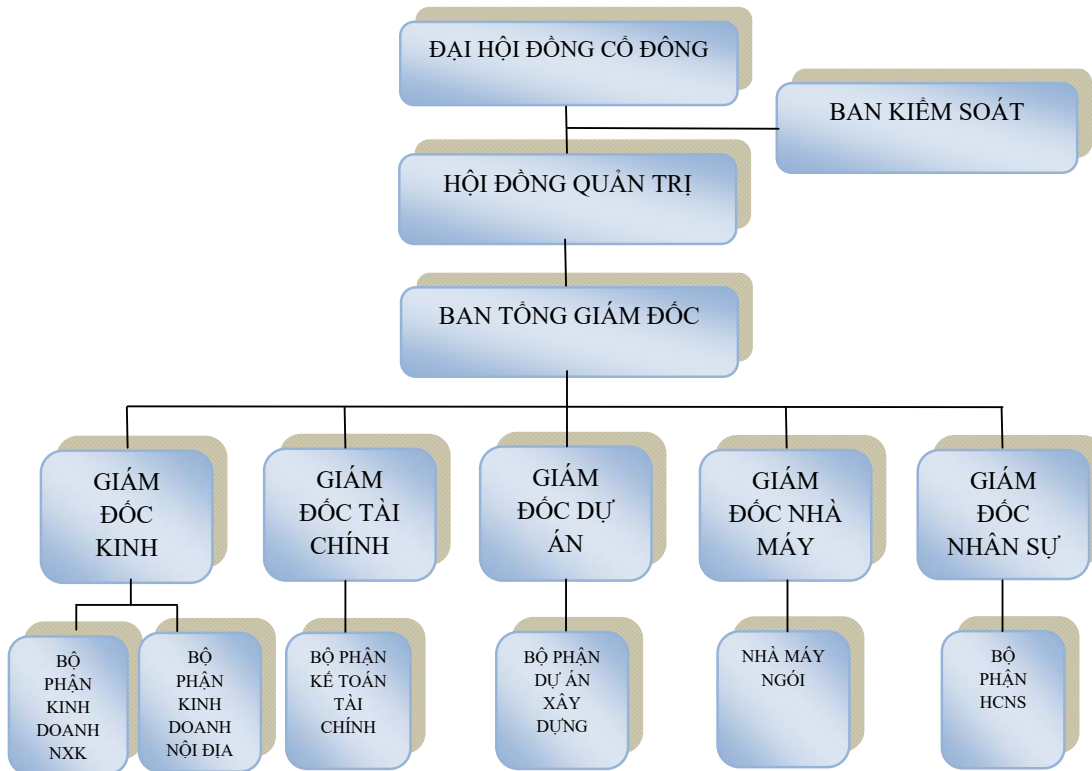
ĐẠI HỘI ĐỒNG CỔ ĐÔNG

BAN KIỂM SOÁT

HỘI ĐỒNG QUẢN TRỊ

BAN TỔNG GIÁM ĐỐC

GIÁM ĐỐC KINH

GIÁM ĐỐC TÀI CHÍNH

GIÁM ĐỐC DỰ ÁN

GIÁM ĐỐC NHÀ MÁY

GIÁM ĐỐC NHÂN SỰ

BỘ PHẬN KINH DOANH NXK

BỘ PHẬN KINH DOANH NỘI ĐỊA

BỘ PHẬN KẾ TOÁN TÀI CHÍNH

BỘ PHẬN DỰ ÁN XÂY DỰNG

NHÀ MÁY NGÓI

BỘ PHẬN HCNS